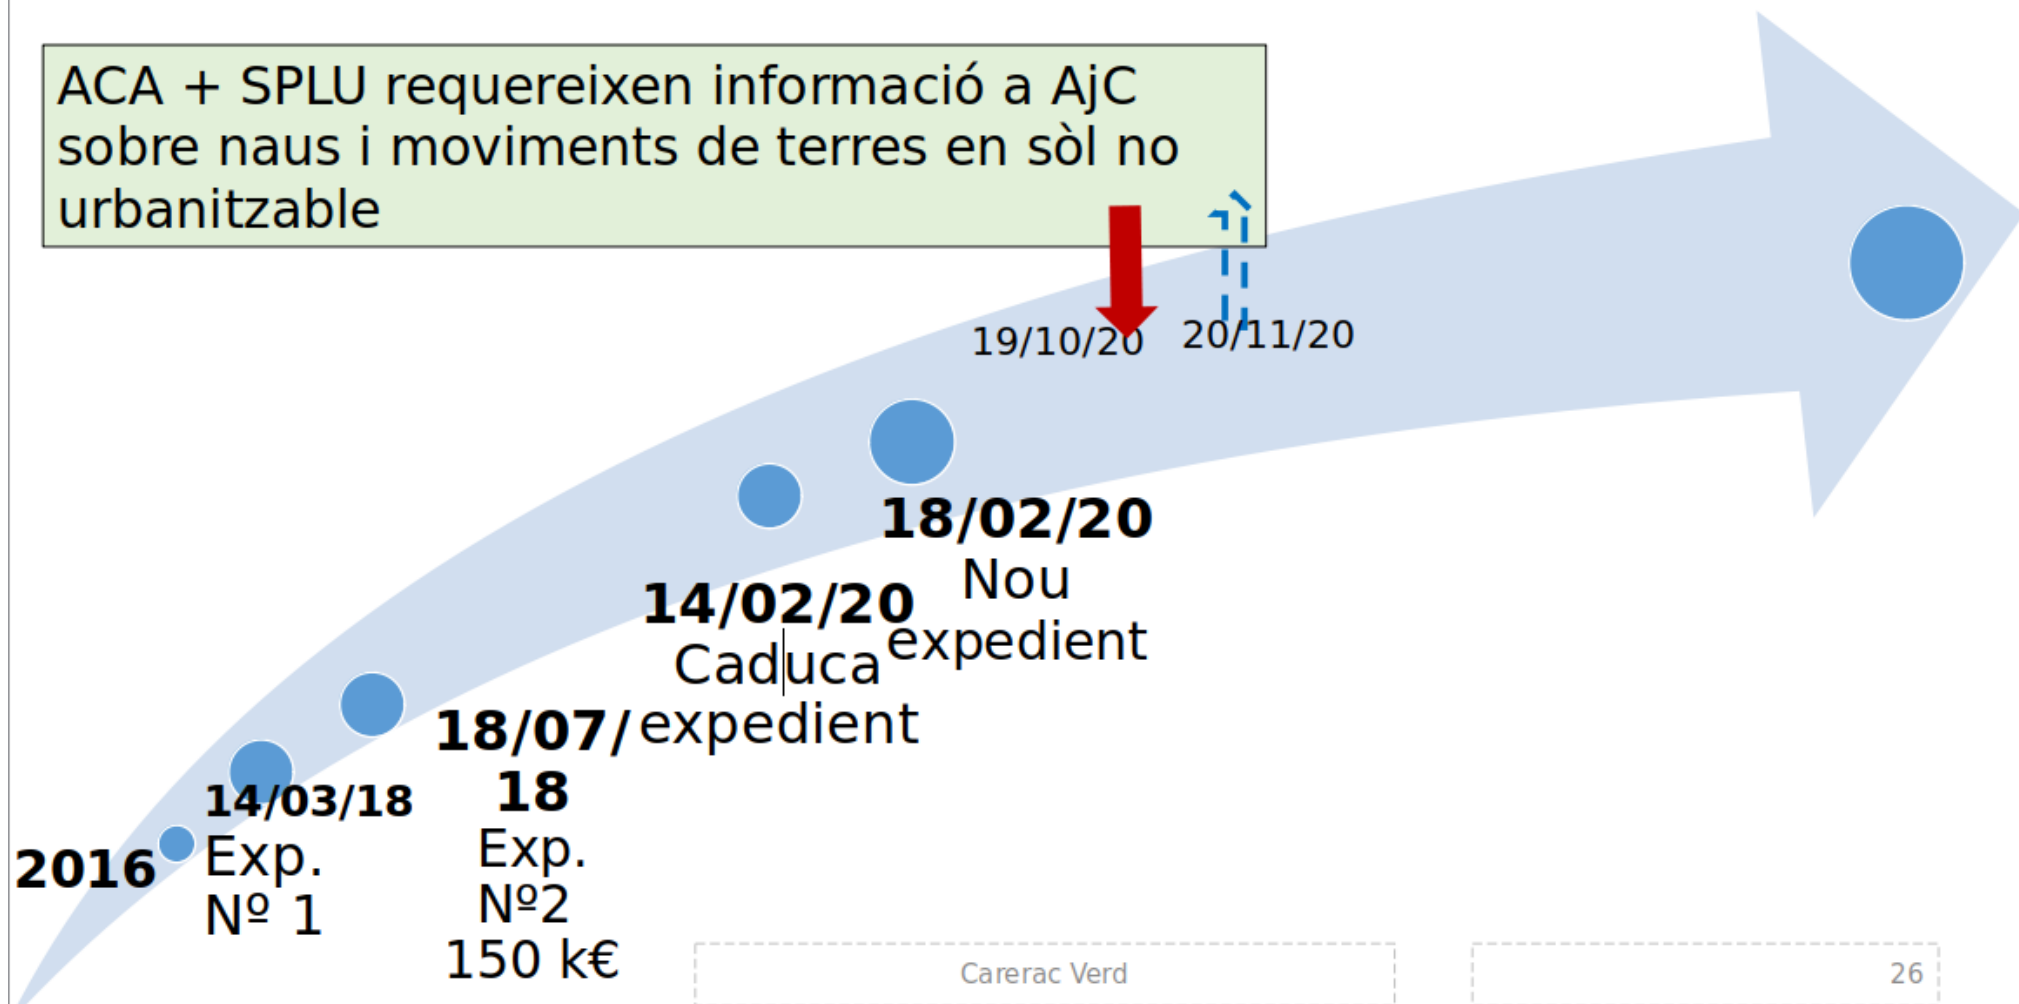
ACA + SPLU requereixen informació a AjC sobre naus i moviments de terres en sòl no urbanitzable

19/10/20

20/11/20

18/02/20
Nou expedient

14/02/20
Caduca expedient

18/07/18
Exp.
Nº2
150 k€

14/03/18
Exp.
Nº 1

2016

Carerac Verd

26